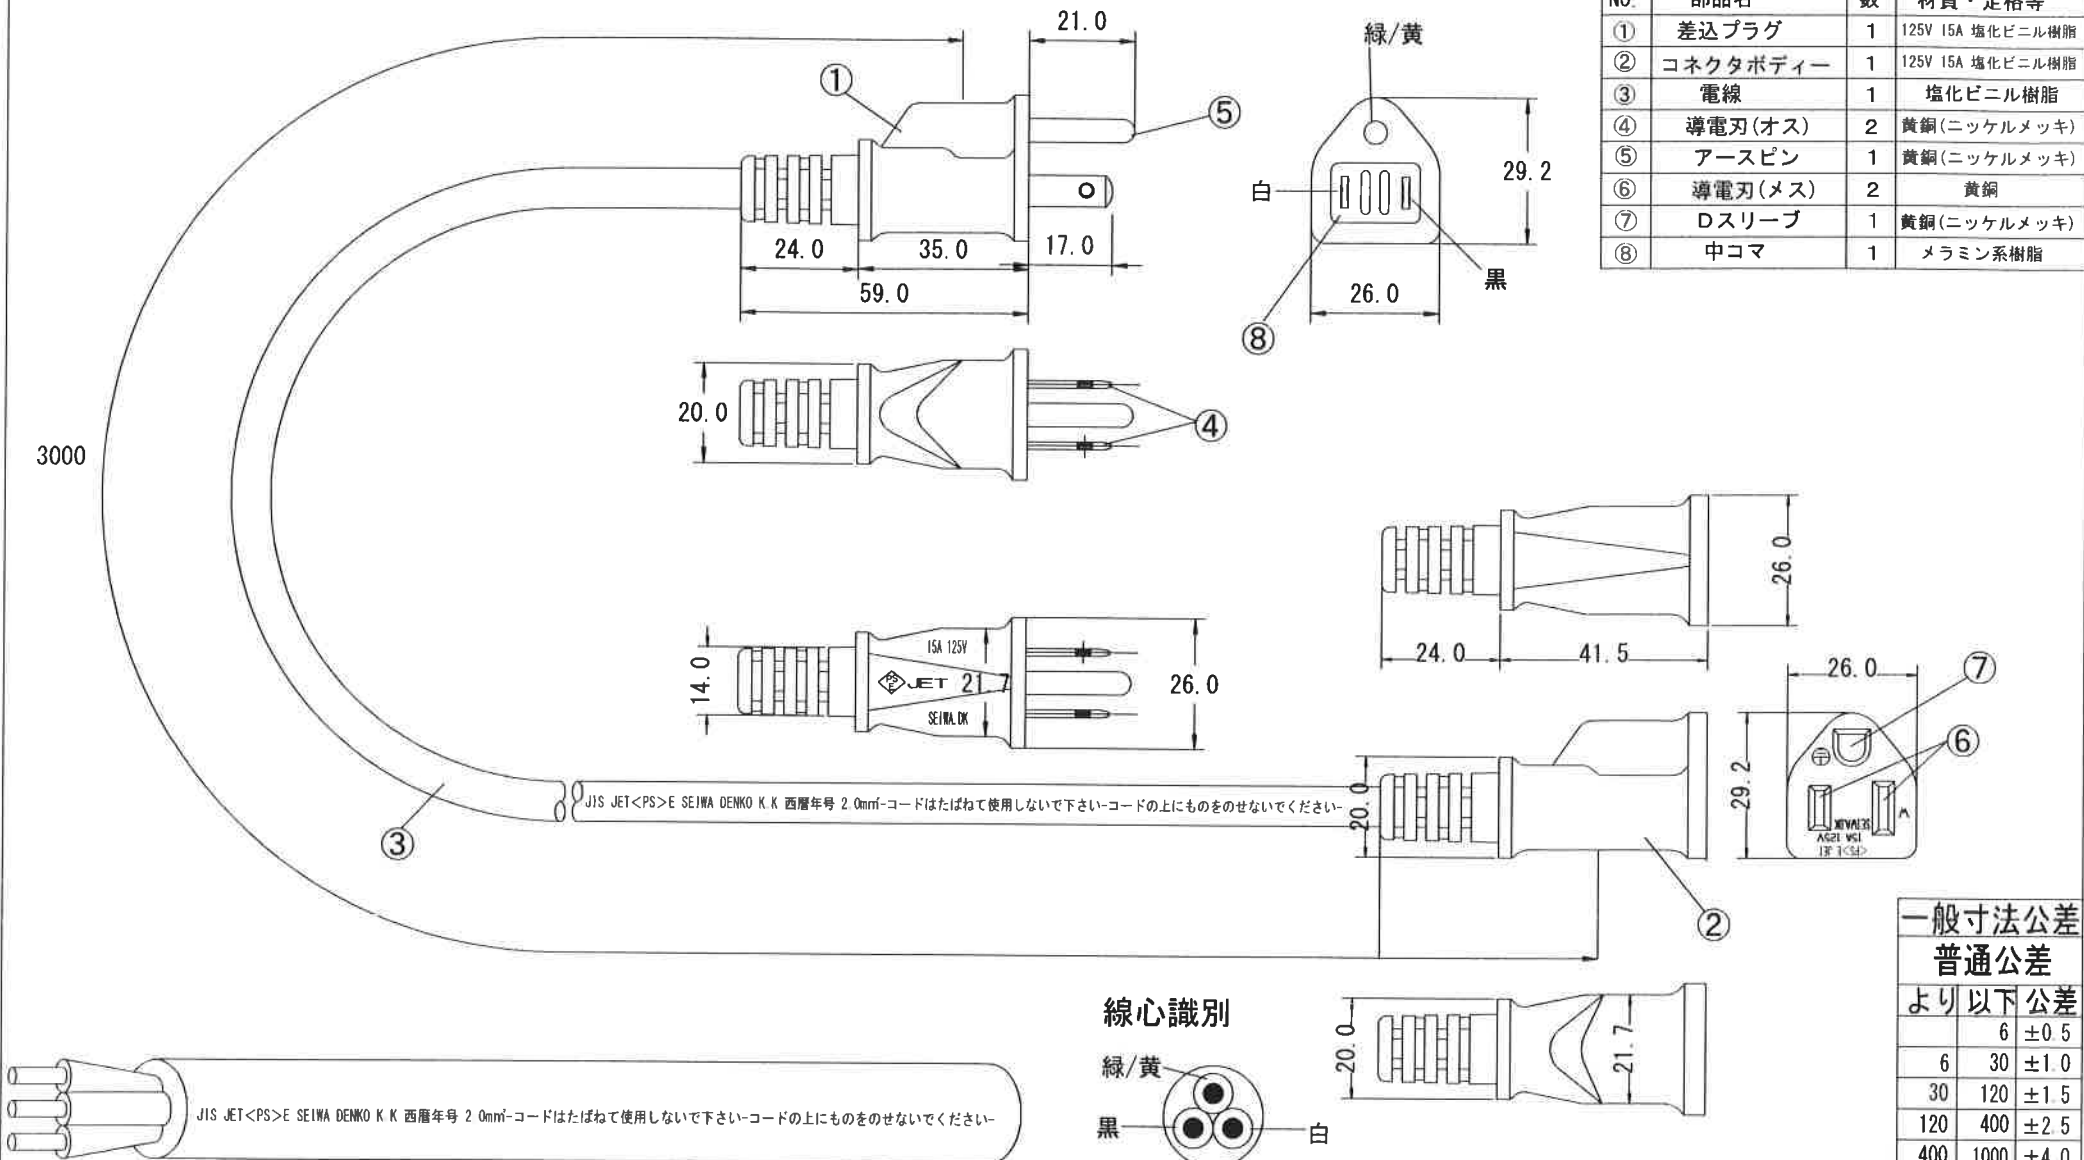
| No. | 部品名 | 数 | 材質・定格等 |
|---|---|---|---|
| ① | 差込プラグ | 1 | 125V 15A 塩化ビニル樹脂 |
| ② | コネクタボディー | 1 | 125V 15A 塩化ビニル樹脂 |
| ③ | 電線 | 1 | 塩化ビニル樹脂 |
| ④ | 導電刃(オス) | 2 | 黄銅(ニッケルメッキ) |
| ⑤ | アースピン | 1 | 黄銅(ニッケルメッキ) |
| ⑥ | 導電刃(メス) | 2 | 黄銅 |
| ⑦ | Dスリーブ | 1 | 黄銅(ニッケルメッキ) |
| ⑧ | 中コマ | 1 | メラミン系樹脂 |

21.0
①
⑤
緑/黄
29.2
白
黒
⑧
26.0
24.0
35.0
17.0
59.0
20.0
④
3000
15A 125V
JET 21.7
SEIWA.DK
14.0
26.0
24.0
41.5
26.0
26.0
⑦
⑥
29.2
20.0
JIS JET<PS>E SEIWA DENKO K.K 西暦年号 2.0mm²-コードはたばねて使用しないで下さい-コードの上にものをのせないでください-
③
②
SEIWA.DK
15A 125V
JET <PS>E
線心識別
緑/黄
黒
白
20.0
21.7
JIS JET<PS>E SEIWA DENKO K.K 西暦年号 2.0mm²-コードはたばねて使用しないで下さい-コードの上にものをのせないでください-

一般寸法公差
普通公差

| より | 以下 | 公差 |
|---|---|---|
| | 6 | ±0.5 |
| 6 | 30 | ±1.0 |
| 30 | 120 | ±1.5 |
| 120 | 400 | ±2.5 |
| 400 | 1000 | ±4.0 |